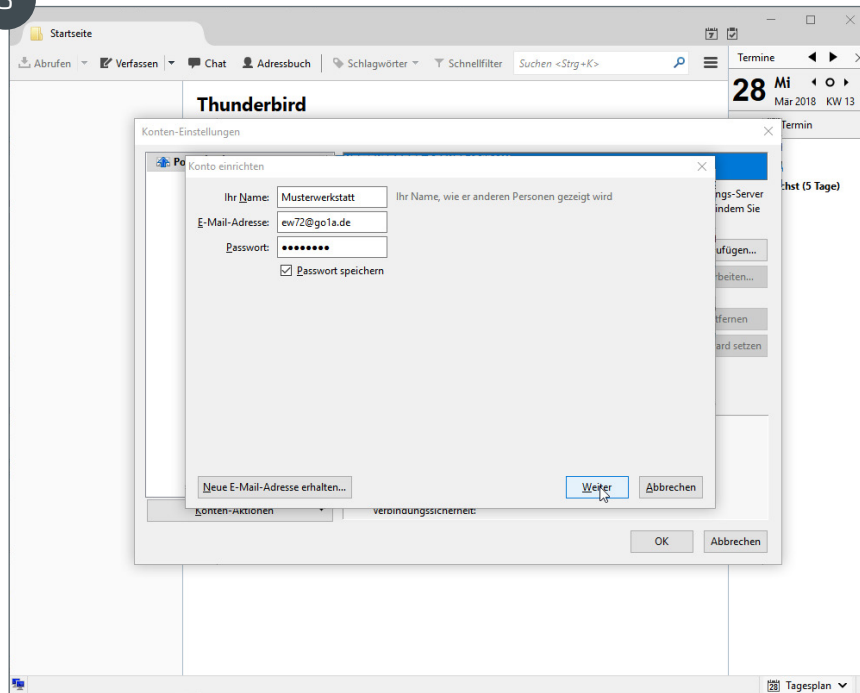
Startseite

Abrufen Verfassen Chat Adressbuch Schlagwörter Schnellfilter Suchen <Strg+K>

Termine

28 Mi
Mär 2018 KW 13

Termin

chst (5 Tage)

Thunderbird

Konten-Einstellungen

Po

Konto einrichten

Ihr Name: Musterwerkstatt Ihr Name, wie er anderen Personen gezeigt wird

E-Mail-Adresse: ew72@go1a.de

Passwort: ••••••••

Passwort speichern

ngs-Server
indem Sie

ufügen...
rbeiten...
tfernen
ard setzen

Neue E-Mail-Adresse erhalten...

Weiter Abbrechen

Konten-Aktionen

Verbindungssicherheit:

OK Abbrechen

Tagesplan